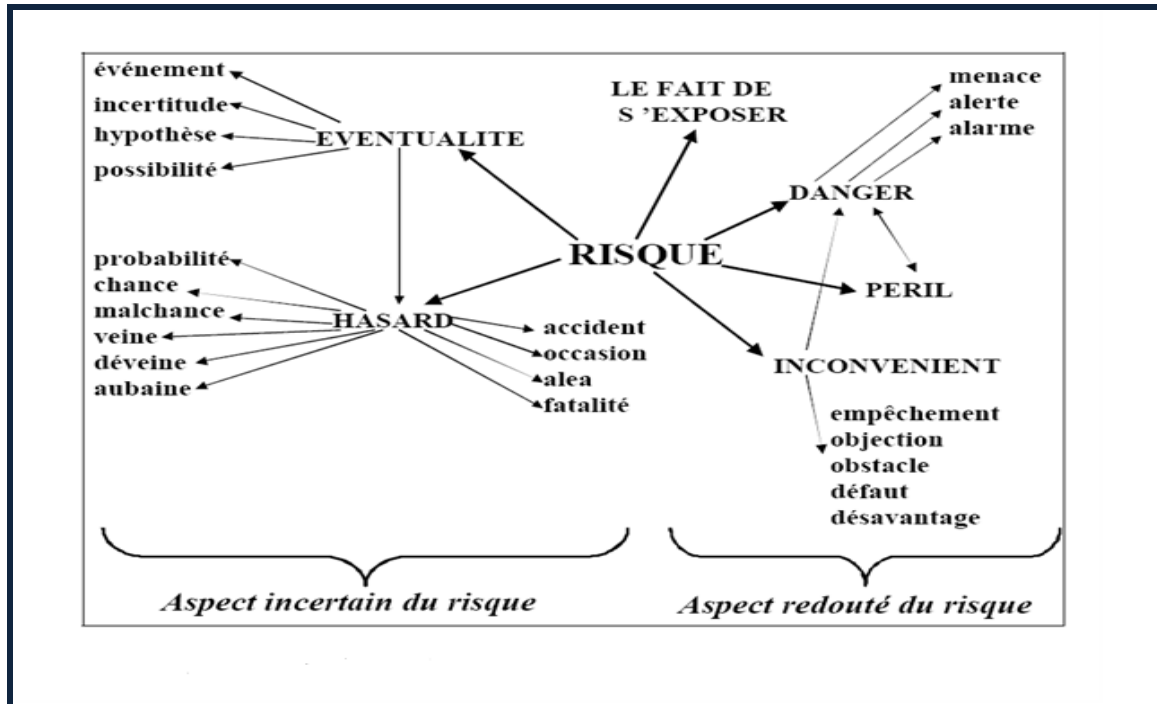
événement
incertitude
hypothèse
possibilité
EVENTUALITE

LE FAIT DE S 'EXPOSER

menace
alerte
alarme
DANGER

RISQUE

probabilité
chance
malchance
veine
déveine
aubaine
HASARD
accident
occasion
alea
fatalité

PERIL

INCONVENIENT
empêchement
objection
obstacle
défaut
désavantage

Aspect incertain du risque

Aspect redouté du risque